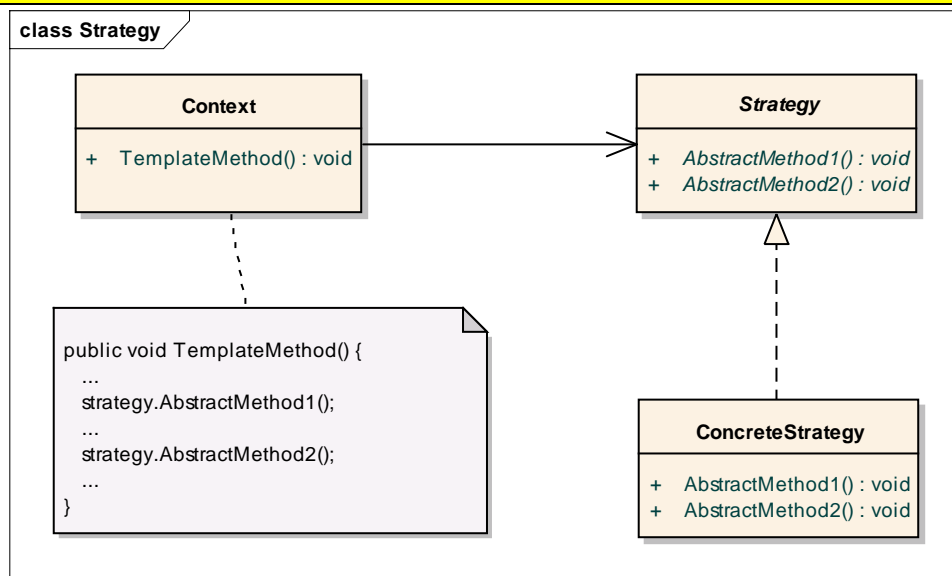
class Strategy

Context

+ TemplateMethod() : void

Strategy

+ AbstractMethod1() : void
+ AbstractMethod2() : void

public void TemplateMethod() {
...
strategy.AbstractMethod1();
...
strategy.AbstractMethod2();
...
}

ConcreteStrategy

+ AbstractMethod1() : void
+ AbstractMethod2() : void